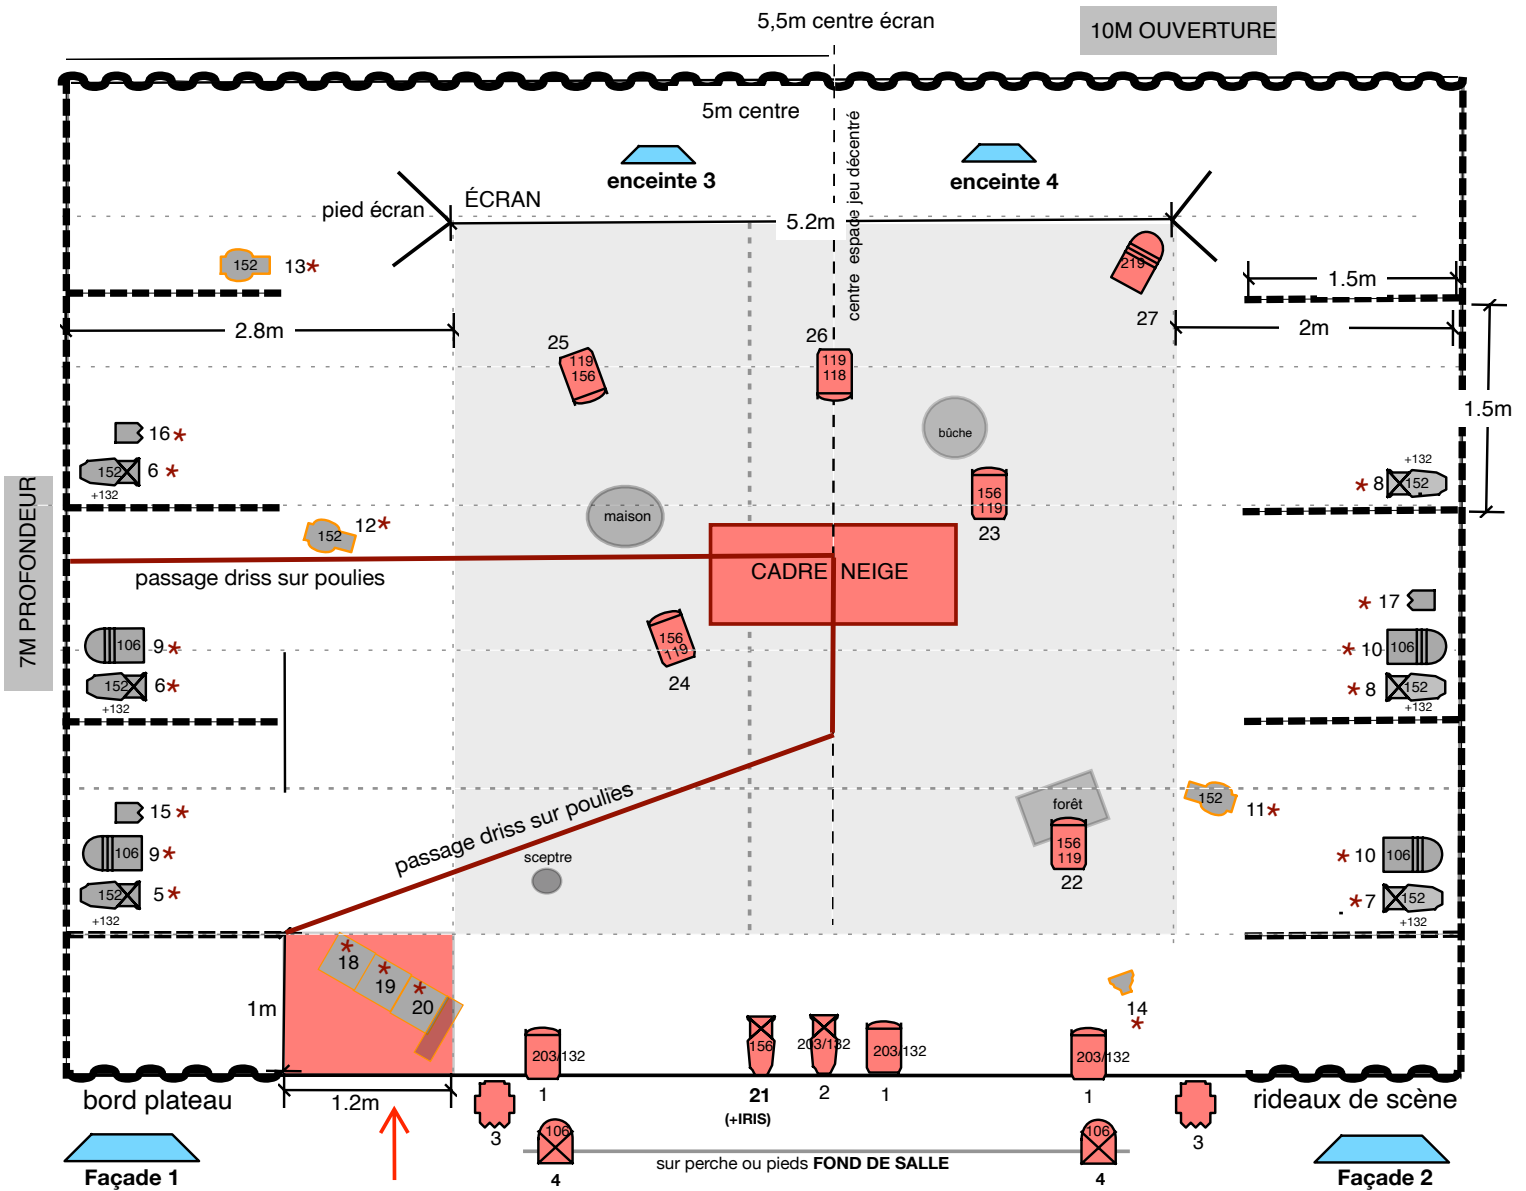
5,5m centre écran

10M OUVERTURE

5m centre

centre espace jeu décentré

enceinte 3

enceinte 4

pied écran

ÉCRAN

5.2m

152 13*

219

1.5m

27

2m

2.8m

25
119
156

26
119
118

1.5m

16*

152 6*
+132

bûche

+132
*8 152

156
119
23

maison

152 12*

CADRE NEIGE

passage driss sur poulies

7M PROFONDEUR

*17

106 9*

156
119
24

*10 106

152 6*
+132

*8 152
+132

152 11*

forêt

15*

106 9*

passage driss sur poulies

156
119
22

*10 106

sceptre

152 5*
+132

*7 152
+132

*
18
*
19
*
20

14
*

1m

203/132
1

156
21
(+IRIS)

203/132
2

203/132
1

203/132
1

bord plateau

1.2m

3

106
4

sur perche ou pieds FOND DE SALLE

106
4

3

rideaux de scène

Façade 1

Façade 2